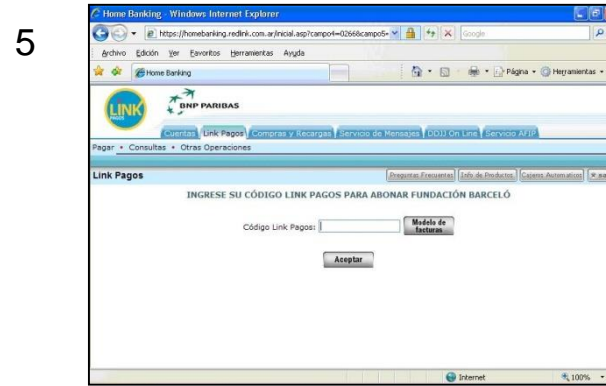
5

Home Banking - Windows Internet Explorer

https://homebanking.redlink.com.ar/inicial.asp?campo4=02668campo5=

Google

Archivo Edición Ver Favoritos Herramientas Ayuda

Home Banking

Página Herramientas

LINK

BNP PARIBAS

Cuentas Link Pagos Compras y Recargas Servicio de Mensajes DDJJ On Line Servicio AFIP

Pagar • Consultas • Otras Operaciones

Link Pagos

Preguntas Frecuentes Info de Productos Cajeros Automáticos

INGRESE SU CÓDIGO LINK PAGOS PARA ABONAR FUNDACIÓN BARCELÓ

Código Link Pagos:

Modelo de facturas

Aceptar

Internet

100%